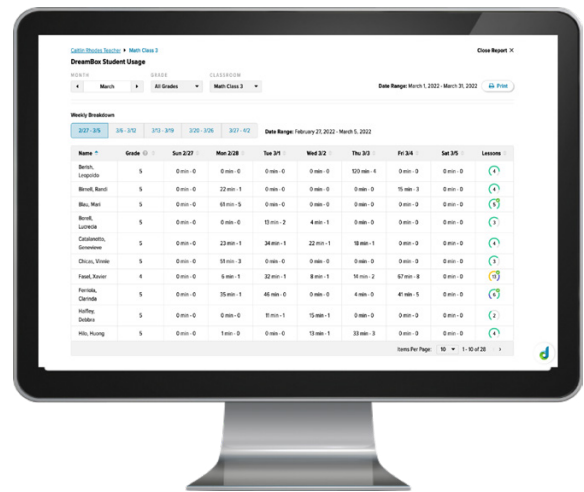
Caitlin Rhodes Teacher ▸ Math Class 3

Close Report ✕

DreamBox Student Usage

MONTH

◂ March ▸

GRADE

All Grades

CLASSROOM

Math Class 3

Date Range: March 1, 2022 - March 31, 2022

Print

Weekly Breakdown

2/27 - 3/5 | 3/6 - 3/12 | 3/13 - 3/19 | 3/20 - 3/26 | 3/27 - 4/2

Date Range: February 27, 2022 - March 5, 2022

| Name | Grade | Sun 2/27 | Mon 2/28 | Tue 3/1 | Wed 3/2 | Thu 3/3 | Fri 3/4 | Sat 3/5 | Lessons |
|---|---|---|---|---|---|---|---|---|---|
| Berish, Leopoldo | 5 | 0 min - 0 | 0 min - 0 | 0 min - 0 | 0 min - 0 | 120 min - 4 | 0 min - 0 | 0 min - 0 | 4 |
| Birnell, Randi | 5 | 0 min - 0 | 22 min - 1 | 0 min - 0 | 0 min - 0 | 0 min - 0 | 15 min - 3 | 0 min - 0 | 4 |
| Blau, Wait | 5 | 0 min - 0 | 61 min - 5 | 0 min - 0 | 0 min - 0 | 0 min - 0 | 0 min - 0 | 0 min - 0 | 5 |
| Borell, Lucrecia | 5 | 0 min - 0 | 0 min - 0 | 13 min - 2 | 4 min - 1 | 0 min - 0 | 0 min - 0 | 0 min - 0 | 3 |
| Catalanotto, Genevieve | 5 | 0 min - 0 | 23 min - 1 | 34 min - 1 | 22 min - 1 | 18 min - 1 | 0 min - 0 | 0 min - 0 | 4 |
| Chicas, Vinnie | 5 | 0 min - 0 | 51 min - 3 | 0 min - 0 | 0 min - 0 | 0 min - 0 | 0 min - 0 | 0 min - 0 | 3 |
| Fasel, Xavier | 4 | 0 min - 0 | 6 min - 1 | 32 min - 1 | 8 min - 1 | 14 min - 2 | 67 min - 8 | 0 min - 0 | 13 |
| Ferriola, Clarinda | 5 | 0 min - 0 | 35 min - 1 | 46 min - 0 | 0 min - 0 | 4 min - 0 | 41 min - 5 | 0 min - 0 | 6 |
| Hoffey, Debbra | 5 | 0 min - 0 | 0 min - 0 | 11 min - 1 | 15 min - 1 | 0 min - 0 | 0 min - 0 | 0 min - 0 | 2 |
| Hilo, Huong | 5 | 0 min - 0 | 1 min - 0 | 0 min - 0 | 13 min - 1 | 33 min - 3 | 0 min - 0 | 0 min - 0 | 4 |

Items Per Page: 10 ▾ 1 - 10 of 28 ›